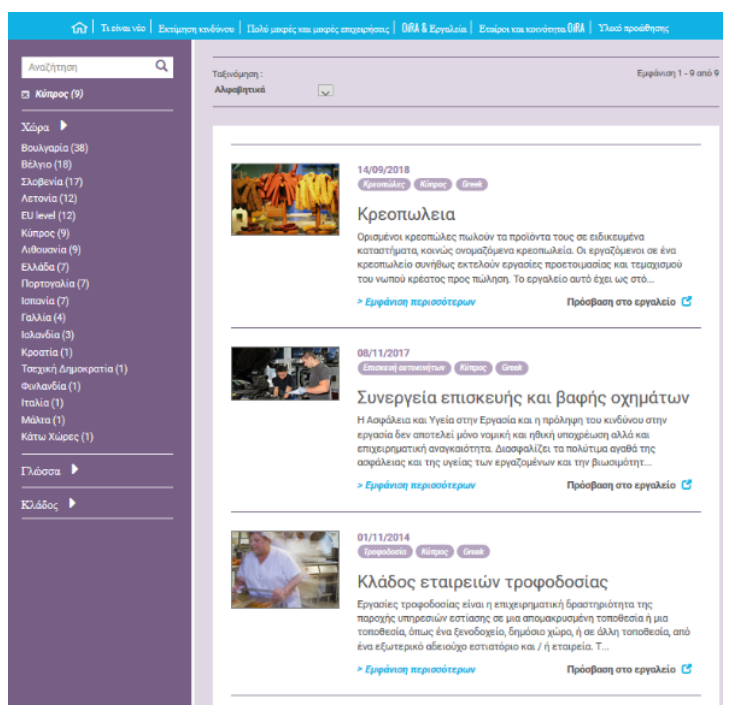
Τι είναι νέο | Εκτίμηση κινδύνου | Πολύ μικρές και μικρές επιχειρήσεις | OiRA & Εργαλεία | Εταίροι και κοινότητα OiRA | Υλικό προώθησης

Αναζήτηση

Κύπρος (9)

Χώρα

Βουλγαρία (38)
Βέλγιο (18)
Σλοβενία (17)
Λετονία (12)
EU level (12)
Κύπρος (9)
Λιθουανία (9)
Ελλάδα (7)
Πορτογαλία (7)
Ισπανία (7)
Γαλλία (4)
Ισλανδία (3)
Κροατία (1)
Τσεχική Δημοκρατία (1)
Φινλανδία (1)
Ιταλία (1)
Μάλτα (1)
Κάτω Χώρες (1)

Γλώσσα

Κλάδος

Ταξινόμηση :
Αλφαβητικά

Εμφάνιση 1 - 9 από 9

14/09/2018
Κρεοπωλείες Κύπρος Greek
Κρεοπωλεια
Ορισμένοι κρεοπώλες πωλούν τα προϊόντα τους σε ειδικευμένα καταστήματα, κοινώς ονομαζόμενα κρεοπωλεία. Οι εργαζόμενοι σε ένα κρεοπωλείο συνήθως εκτελούν εργασίες προετοιμασίας και τεμαχισμού του νωπού κρέατος προς πώληση. Το εργαλείο αυτό έχει ως στό...
> Εμφάνιση περισσότερων
Πρόσβαση στο εργαλείο

08/11/2017
Επισκευή αυτοκινήτων Κύπρος Greek
Συνεργεία επισκευής και βαφής οχημάτων
Η Ασφάλεια και Υγεία στην Εργασία και η πρόληψη του κινδύνου στην εργασία δεν αποτελεί μόνο νομική και ηθική υποχρέωση αλλά και επιχειρηματική αναγκαιότητα. Διασφαλίζει τα πολύτιμα αγαθά της ασφάλειας και της υγείας των εργαζομένων και την βιωσιμότητ...
> Εμφάνιση περισσότερων
Πρόσβαση στο εργαλείο

01/11/2014
Τροφοδοσία Κύπρος Greek
Κλάδος εταιρειών τροφοδοσίας
Εργασίες τροφοδοσίας είναι η επιχειρηματική δραστηριότητα της παροχής υπηρεσιών εστίασης σε μια απομακρυσμένη τοποθεσία ή μια τοποθεσία, όπως ένα ξενοδοχείο, δημόσιο χώρο, ή σε άλλη τοποθεσία, από ένα εξωτερικό αδειούχο εστιατόριο και / ή εταιρεία. Τ...
> Εμφάνιση περισσότερων
Πρόσβαση στο εργαλείο